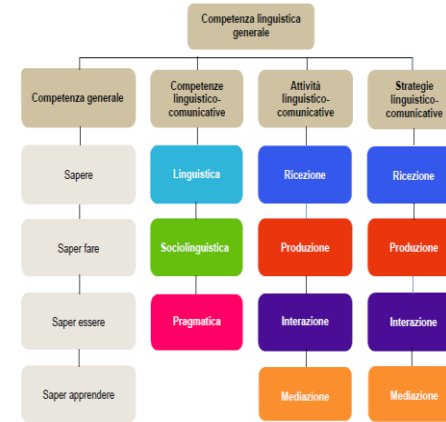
Competenza linguistica generale

Competenza generale

Sapere

Saper fare

Saper essere

Saper apprendere

Competenze linguistico-comunicative

Linguistica

Sociolinguistica

Pragmatica

Attività linguistico-comunicative

Ricezione

Produzione

Interazione

Mediazione

Strategie linguistico-comunicative

Ricezione

Produzione

Interazione

Mediazione